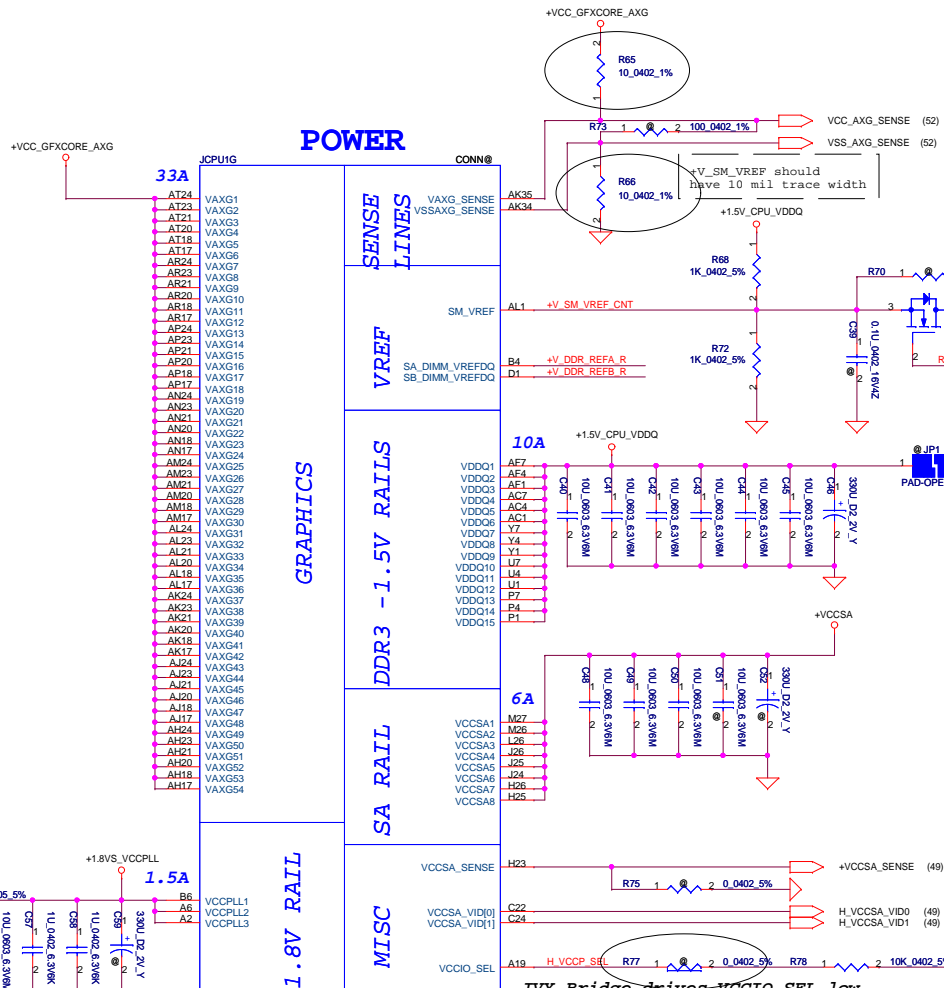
+VCC_GFXCORE_AXG

R65
10_0402_1%

R73 1 @ 2 100_0402_1%

VCC_AXG_SENSE (52)
VSS_AXG_SENSE (52)

+VCC_GFXCORE_AXG

POWER

33A

JCPU1G

CONN@

R66
10_0402_1%

+V_SM_VREF should
have 10 mil trace width

+1.5V_CPU_VDDQ

| Pin | Name |
|---|---|
| AT24 | VAXG1 |
| AT23 | VAXG2 |
| AT21 | VAXG3 |
| AT20 | VAXG4 |
| AT18 | VAXG5 |
| AT17 | VAXG6 |
| AR24 | VAXG7 |
| AR23 | VAXG8 |
| AR21 | VAXG9 |
| AR20 | VAXG10 |
| AR18 | VAXG11 |
| AR17 | VAXG12 |
| AP24 | VAXG13 |
| AP23 | VAXG14 |
| AP21 | VAXG15 |
| AP20 | VAXG16 |
| AP18 | VAXG17 |
| AP17 | VAXG18 |
| AN24 | VAXG19 |
| AN23 | VAXG20 |
| AN21 | VAXG21 |
| AN20 | VAXG22 |
| AN18 | VAXG23 |
| AN17 | VAXG24 |
| AM24 | VAXG25 |
| AM23 | VAXG26 |
| AM21 | VAXG27 |
| AM20 | VAXG28 |
| AM18 | VAXG29 |
| AM17 | VAXG30 |
| AL24 | VAXG31 |
| AL23 | VAXG32 |
| AL21 | VAXG33 |
| AL20 | VAXG34 |
| AL18 | VAXG35 |
| AL17 | VAXG36 |
| AK24 | VAXG37 |
| AK23 | VAXG38 |
| AK21 | VAXG39 |
| AK20 | VAXG40 |
| AK18 | VAXG41 |
| AK17 | VAXG42 |
| AJ24 | VAXG43 |
| AJ23 | VAXG44 |
| AJ21 | VAXG45 |
| AJ20 | VAXG46 |
| AJ18 | VAXG47 |
| AJ17 | VAXG48 |
| AH24 | VAXG49 |
| AH23 | VAXG50 |
| AH21 | VAXG51 |
| AH20 | VAXG52 |
| AH18 | VAXG53 |
| AH17 | VAXG54 |

GRAPHICS

SENSE LINES

VAXG_SENSE AK35
VSSAXG_SENSE AK34

VREF

SM_VREF AL1 +V_SM_VREF_CNT

SA_DIMM_VREFDQ B4 +V_DDR_REFA_R
SB_DIMM_VREFDQ D1 +V_DDR_REFB_R

R68
1K_0402_5%

R72
1K_0402_5%

R70

C39
0.1U_0402_16V4Z
@

DDR3 -1.5V RAILS

10A

+1.5V_CPU_VDDQ

VDDQ1 AF7
VDDQ2 AF4
VDDQ3 AF1
VDDQ4 AC7
VDDQ5 AC4
VDDQ6 AC1
VDDQ7 Y7
VDDQ8 Y4
VDDQ9 Y1
VDDQ10 U7
VDDQ11 U4
VDDQ12 U1
VDDQ13 P7
VDDQ14 P4
VDDQ15 P1

C40 10U_0603_6.3V6M
C41 10U_0603_6.3V6M
C42 10U_0603_6.3V6M
C43 10U_0603_6.3V6M
C44 10U_0603_6.3V6M
C45 10U_0603_6.3V6M
C46 330U_D2_2V_Y

@ JP1
PAD-OPE

+VCCSA

SA RAIL

6A

VCCSA1 M27
VCCSA2 M26
VCCSA3 L26
VCCSA4 J26
VCCSA5 J25
VCCSA6 J24
VCCSA7 H26
VCCSA8 H25

C48 10U_0603_6.3V6M
C49 10U_0603_6.3V6M
C50 10U_0603_6.3V6M
C51 10U_0603_6.3V6M
@
C52 330U_D2_2V_Y
@

+1.8VS_VCCPLL

1.5A

1.8V RAIL

VCCPLL1 B6
VCCPLL2 A6
VCCPLL3 A2

05_5%
10U_0603_6.3V6M
C57 1U_0402_6.3V6K
C58 1U_0402_6.3V6K
C59 330U_D2_2V_Y
@

MISC

VCCSA_SENSE H23
+VCCSA_SENSE (49)
R75 1 @ 2 0_0402_5%

VCCSA_VID[0] C22
VCCSA_VID[1] C24
H_VCCSA_VID0 (49)
H_VCCSA_VID1 (49)

VCCIO_SEL A19 H_VCCP_SEL R77 1 @ 2 0_0402_5% R78 1 2 10K_0402_5

IVY Bridge drives VCCIO_SEL low